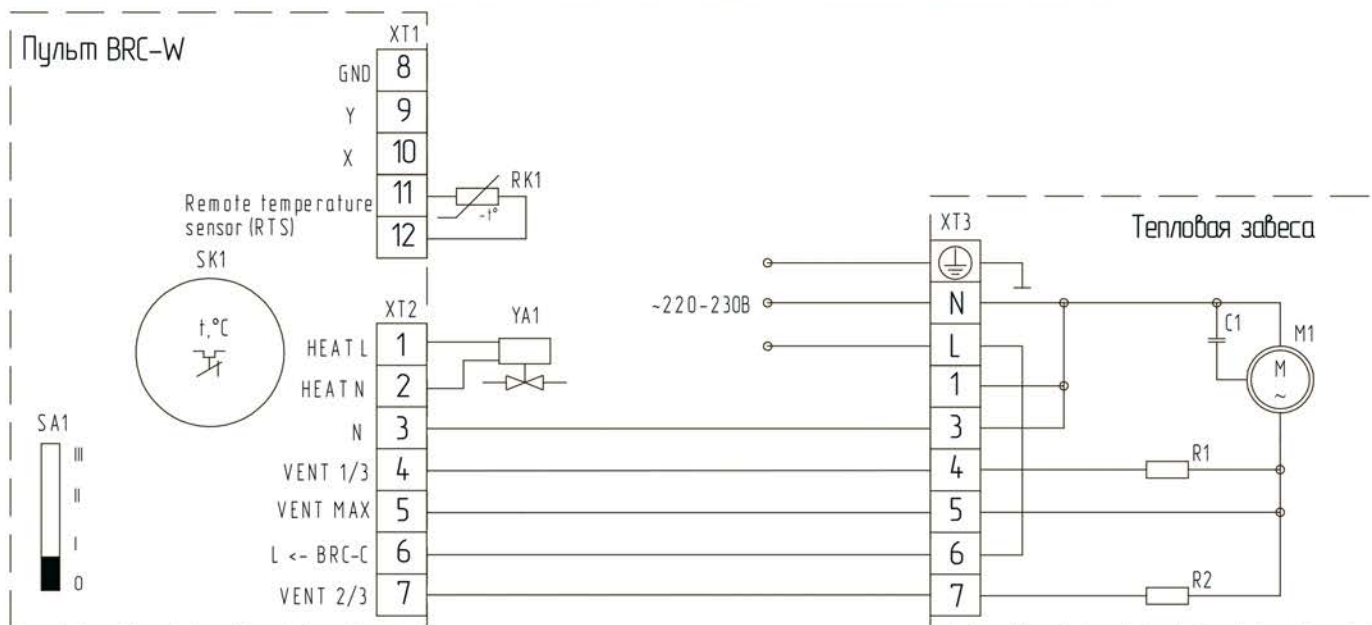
Пульт BRC-W

XT1
GND 8
Y 9
X 10
Remote temperature sensor (RTS) 11
12
RK1
-t°

SK1
t,°C

XT2
YA1
HEAT L 1
HEAT N 2
N 3
VENT 1/3 4
VENT MAX 5
L <- BRC-C 6
VENT 2/3 7

SA1
III
II
I
0

Тепловая завеса
XT3
~220-230В
N
L
1
3
4
5
6
7
C1
M1
M
~
R1
R2